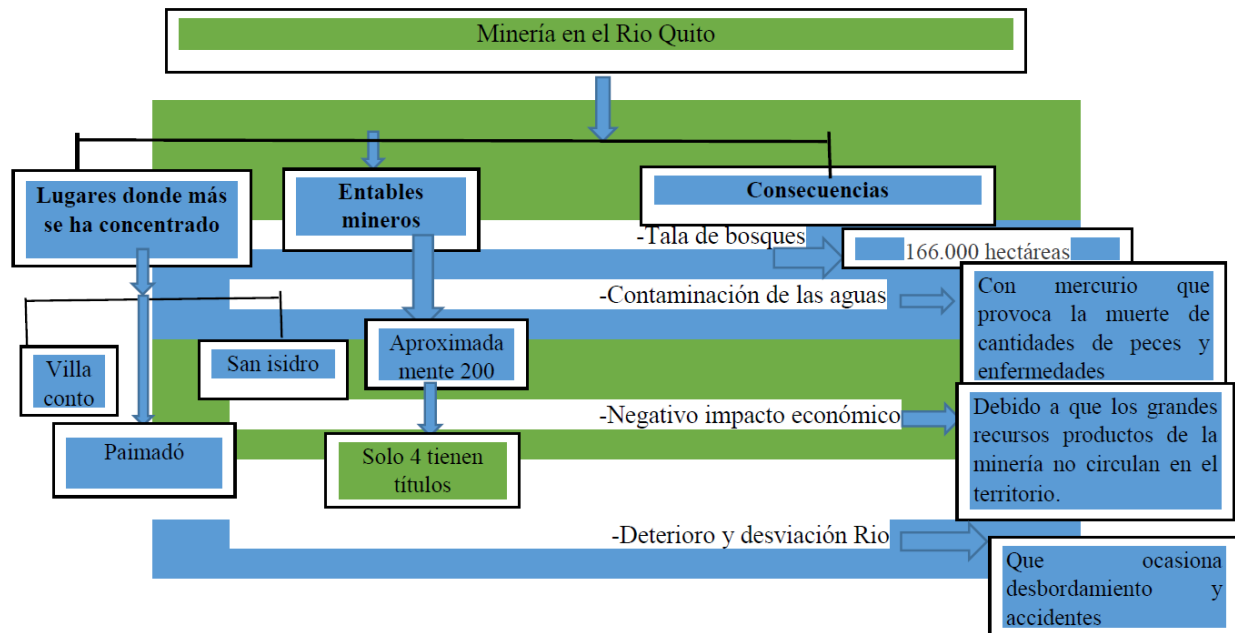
Minería en el Rio Quito

Lugares donde más se ha concentrado

Entables mineros

Consecuencias

Villa conto

San isidro

Paimadó

Aproximadamente 200

Solo 4 tienen títulos

-Tala de bosques

166.000 hectáreas

-Contaminación de las aguas

Con mercurio que provoca la muerte de cantidades de peces y enfermedades

-Negativo impacto económico

Debido a que los grandes recursos productos de la minería no circulan en el territorio.

-Deterioro y desviación Rio

Que ocasiona desbordamiento y accidentes